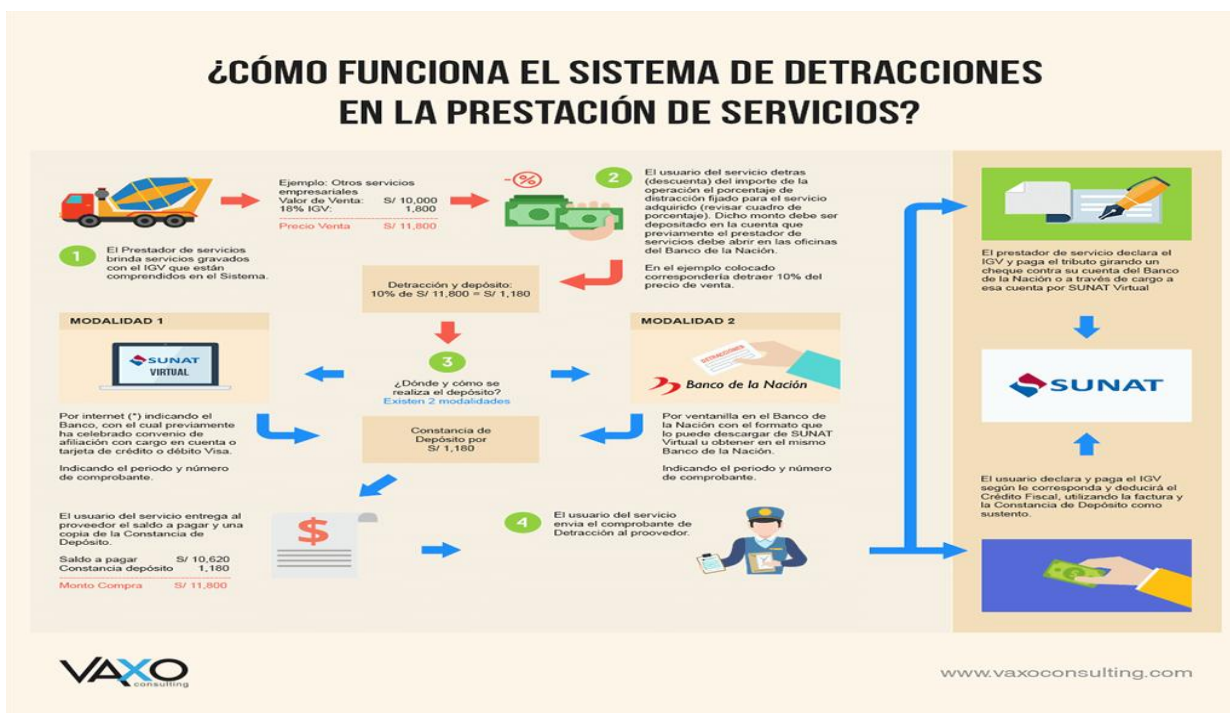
¿CÓMO FUNCIONA EL SISTEMA DE DETRACCIONES EN LA PRESTACIÓN DE SERVICIOS?

Ejemplo: Otros servicios empresariales
Valor de Venta: S/ 10,000
18% IGV: 1,800
Precio Venta S/ 11,800

-%

1 El Prestador de servicios brinda servicios gravados con el IGV que están comprendidos en el Sistema.

2 El usuario del servicio detras (descuenta) del importe de la operación el porcentaje de distracción fijado para el servicio adquirido (revisar cuadro de porcentaje). Dicho monto debe ser depositado en la cuenta que previamente el prestador de servicios debe abrir en las oficinas del Banco de la Nación.

En el ejemplo colocado correspondería detraer 10% del precio de venta.

Detracción y depósito: 10% de S/ 11,800 = S/ 1,180

MODALIDAD 1

SUNAT VIRTUAL

MODALIDAD 2

DETRACCIONES

Banco de la Nación

3 ¿Dónde y cómo se realiza el depósito? Existen 2 modalidades

Por internet (*) indicando el Banco, con el cual previamente ha celebrado convenio de afiliación con cargo en cuenta o tarjeta de crédito o débito Visa.

Indicando el periodo y número de comprobante.

Constancia de Depósito por S/ 1,180

Por ventanilla en el Banco de la Nación con el formato que lo puede descargar de SUNAT Virtual u obtener en el mismo Banco de la Nación.

Indicando el periodo y número de comprobante.

El usuario del servicio entrega al proveedor el saldo a pagar y una copia de la Constancia de Depósito.

Saldo a pagar S/ 10,620
Constancia depósito 1,180
Monto Compra S/ 11,800

$

4 El usuario del servicio envía el comprobante de Detracción al proovedor.

El prestador de servicio declara el IGV y paga el tributo girando un cheque contra su cuenta del Banco de la Nación o a través de cargo a esa cuenta por SUNAT Virtual

SUNAT

El usuario declara y paga el IGV según le corresponda y deducirá el Crédito Fiscal, utilizando la factura y la Constancia de Depósito como sustento.

VAXO consulting

www.vaxoconsulting.com